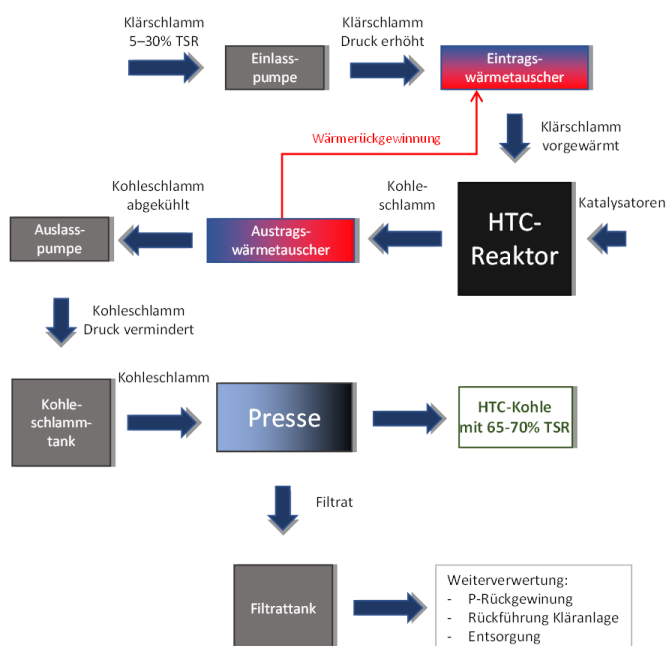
Klärschlamm
5–30% TSR

Einlasspumpe

Klärschlamm
Druck erhöht

Eintragswärmetauscher

Wärmerückgewinnung

Klärschlamm
vorgewärmt

Kohleschlamm
abgekühlt

Kohleschlamm

Katalysatoren

Auslasspumpe

Austragswärmetauscher

HTC-Reaktor

Kohleschlamm
Druck vermindert

Kohleschlammtank

Kohleschlamm

Presse

HTC-Kohle
mit 65-70% TSR

Filtrat

Filtrattank

Weiterverwertung:
- P-Rückgewinung
- Rückführung Kläranlage
- Entsorgung